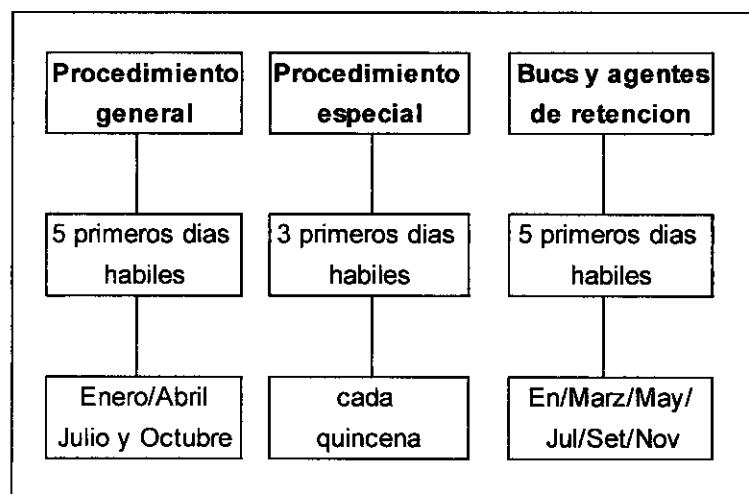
Procedimiento general

5 primeros dias habiles

Enero/Abril Julio y Octubre

Procedimiento especial

3 primeros dias habiles

cada quincena

Bucs y agentes de retencion

5 primeros dias habiles

En/Marz/May/ Jul/Set/Nov